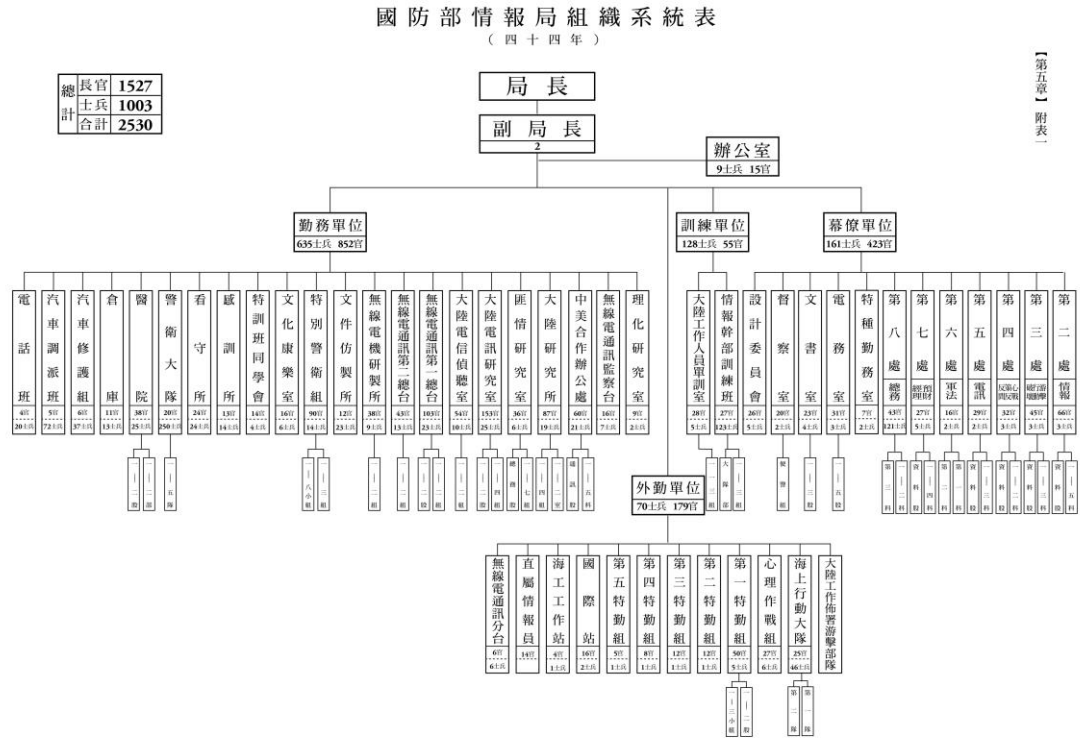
國防部情報局組織系統表
（四十四年）

【第五章】附表一

| 總計 | |
|---|---|
| 長官 | 1527 |
| 士兵 | 1003 |
| 合計 | 2530 |

局長

副局長
2

辦公室
9士兵 15官

勤務單位
635士兵 852官

訓練單位
128士兵 55官

幕僚單位
161士兵 423官

電話班 4官 20士兵
汽車調派班 5官 72士兵
汽車修護組 6官 37士兵
倉庫 11官 13士兵
醫院 38官 25士兵
警衛大隊 20官 250士兵
看守所 24官 24士兵
感訓所 13官 14士兵
特訓班同學會 14官 4士兵
文化康樂室 16官 6士兵
特別警衛組 90官 14士兵
文件仿製所 12官 23士兵
無線電機研製所 38官 9士兵
無線電通訊第二總台 43官 13士兵
無線電通訊第一總台 103官 23士兵
大陸電信偵聽室 54官 10士兵
大陸電訊研究室 153官 25士兵
匪情研究室 36官 6士兵
大陸研究所 87官 19士兵
中美合作辦公處 60官 21士兵
無線電通訊監察台 16官 7士兵
理化研究室 9官 2士兵

大陸工作人員訓練室 28官 5士兵
情報幹部訓練班 27官 123士兵

設計委員會 26官 5士兵
督察室 20官 2士兵
文書室 23官 4士兵
電務室 31官 3士兵
特種勤務室 7官 2士兵
第八處 總務 43官 121士兵
第七處 經理財務 27官 5士兵
第六處 軍法 16官 2士兵
第五處 電訊 29官 2士兵
第四處 反攻心理作戰 32官 3士兵
第三處 敵後游擊 45官 3士兵
第二處 情報 66官 3士兵

一股 二股
一隊 五隊
八小組 三組
一組
一組 二組
一組 三組
一組
一組 四組
總務股 七股
一組 四組
一室 二室
通訊股 五科
大隊部 三組
一組
督導組
一股 三股
一股 五股
一科 三科
一科 四科
一科 三科
一科 二科
一科 二科
一科 三科
一科 五科

外勤單位
70士兵 179官

無線電通訊分台 6官 6士兵
直屬情報員 14官
海工工作站 4官 1士兵
國際站 16官 2士兵
第五特勤組 5官 1士兵
第四特勤組 8官 1士兵
第三特勤組 12官 1士兵
第二特勤組 12官 1士兵
第一特勤組 50官 5士兵
心理作戰組 27官 6士兵
海上行動大隊 25官 46士兵
大陸工作佈署游擊部隊

一三小組 一二股
第二隊 第一隊